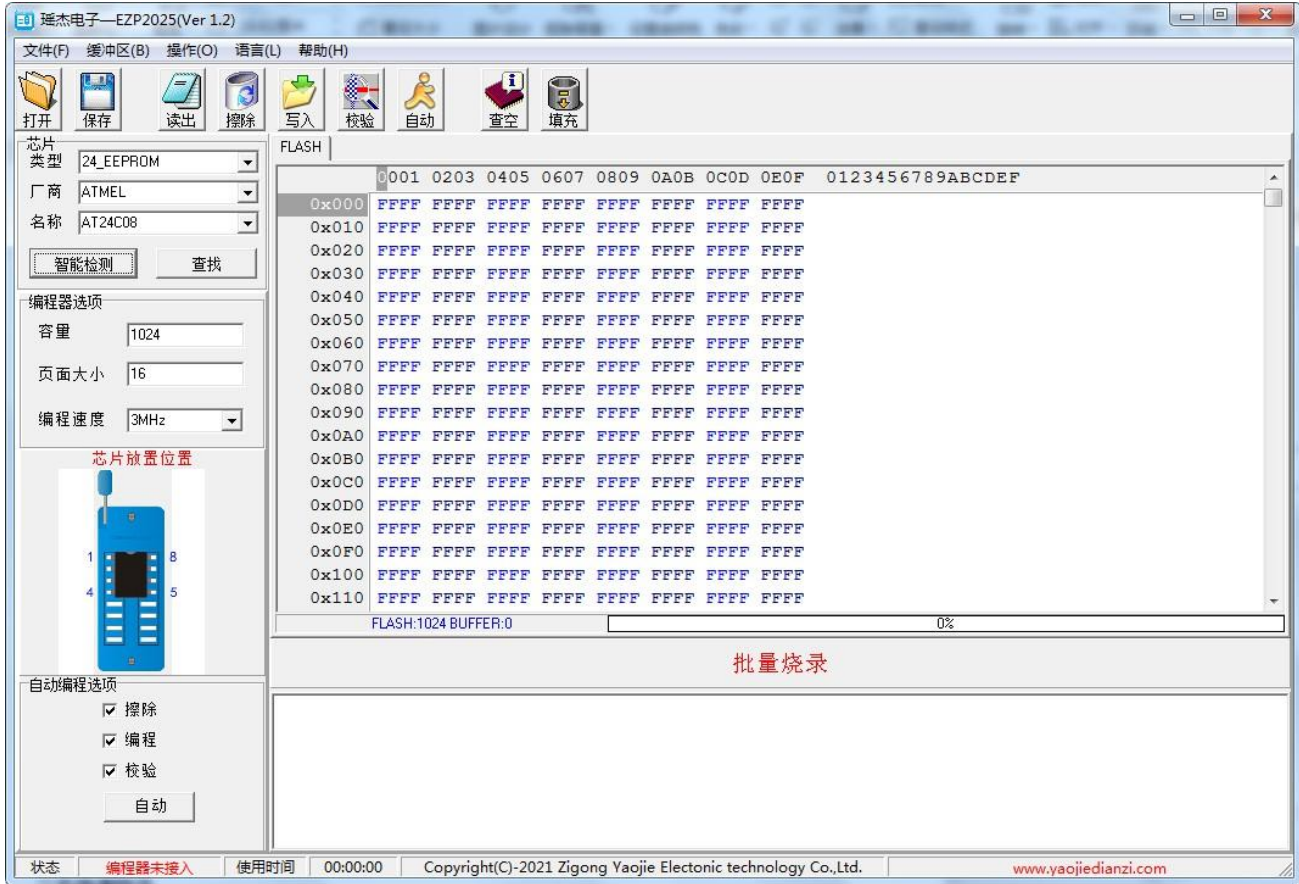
珧杰电子—EZP2025(Ver 1.2)

文件(F) 缓冲区(B) 操作(O) 语言(L) 帮助(H)

打开 保存 读出 擦除 写入 校验 自动 查空 填充

芯片
类型 24_EEPROM
厂商 ATMEL
名称 AT24C08
智能检测 查找

编程器选项
容量 1024
页面大小 16
编程速度 3MHz

芯片放置位置
1 8
4 5

自动编程选项
☑ 擦除
☑ 编程
☑ 校验
自动

FLASH

| | 0001 | 0203 | 0405 | 0607 | 0809 | 0A0B | 0C0D | 0E0F | 0123456789ABCDEF |
|---|---|---|---|---|---|---|---|---|---|
| 0x000 | FFFF | FFFF | FFFF | FFFF | FFFF | FFFF | FFFF | FFFF | |
| 0x010 | FFFF | FFFF | FFFF | FFFF | FFFF | FFFF | FFFF | FFFF | |
| 0x020 | FFFF | FFFF | FFFF | FFFF | FFFF | FFFF | FFFF | FFFF | |
| 0x030 | FFFF | FFFF | FFFF | FFFF | FFFF | FFFF | FFFF | FFFF | |
| 0x040 | FFFF | FFFF | FFFF | FFFF | FFFF | FFFF | FFFF | FFFF | |
| 0x050 | FFFF | FFFF | FFFF | FFFF | FFFF | FFFF | FFFF | FFFF | |
| 0x060 | FFFF | FFFF | FFFF | FFFF | FFFF | FFFF | FFFF | FFFF | |
| 0x070 | FFFF | FFFF | FFFF | FFFF | FFFF | FFFF | FFFF | FFFF | |
| 0x080 | FFFF | FFFF | FFFF | FFFF | FFFF | FFFF | FFFF | FFFF | |
| 0x090 | FFFF | FFFF | FFFF | FFFF | FFFF | FFFF | FFFF | FFFF | |
| 0x0A0 | FFFF | FFFF | FFFF | FFFF | FFFF | FFFF | FFFF | FFFF | |
| 0x0B0 | FFFF | FFFF | FFFF | FFFF | FFFF | FFFF | FFFF | FFFF | |
| 0x0C0 | FFFF | FFFF | FFFF | FFFF | FFFF | FFFF | FFFF | FFFF | |
| 0x0D0 | FFFF | FFFF | FFFF | FFFF | FFFF | FFFF | FFFF | FFFF | |
| 0x0E0 | FFFF | FFFF | FFFF | FFFF | FFFF | FFFF | FFFF | FFFF | |
| 0x0F0 | FFFF | FFFF | FFFF | FFFF | FFFF | FFFF | FFFF | FFFF | |
| 0x100 | FFFF | FFFF | FFFF | FFFF | FFFF | FFFF | FFFF | FFFF | |
| 0x110 | FFFF | FFFF | FFFF | FFFF | FFFF | FFFF | FFFF | FFFF | |

FLASH:1024 BUFFER:0 0%

批量烧录

状态 编程器未接入 使用时间 00:00:00 Copyright(C)-2021 Zigong Yaojie Electonic technology Co.,Ltd. www.yaojiedianzi.com